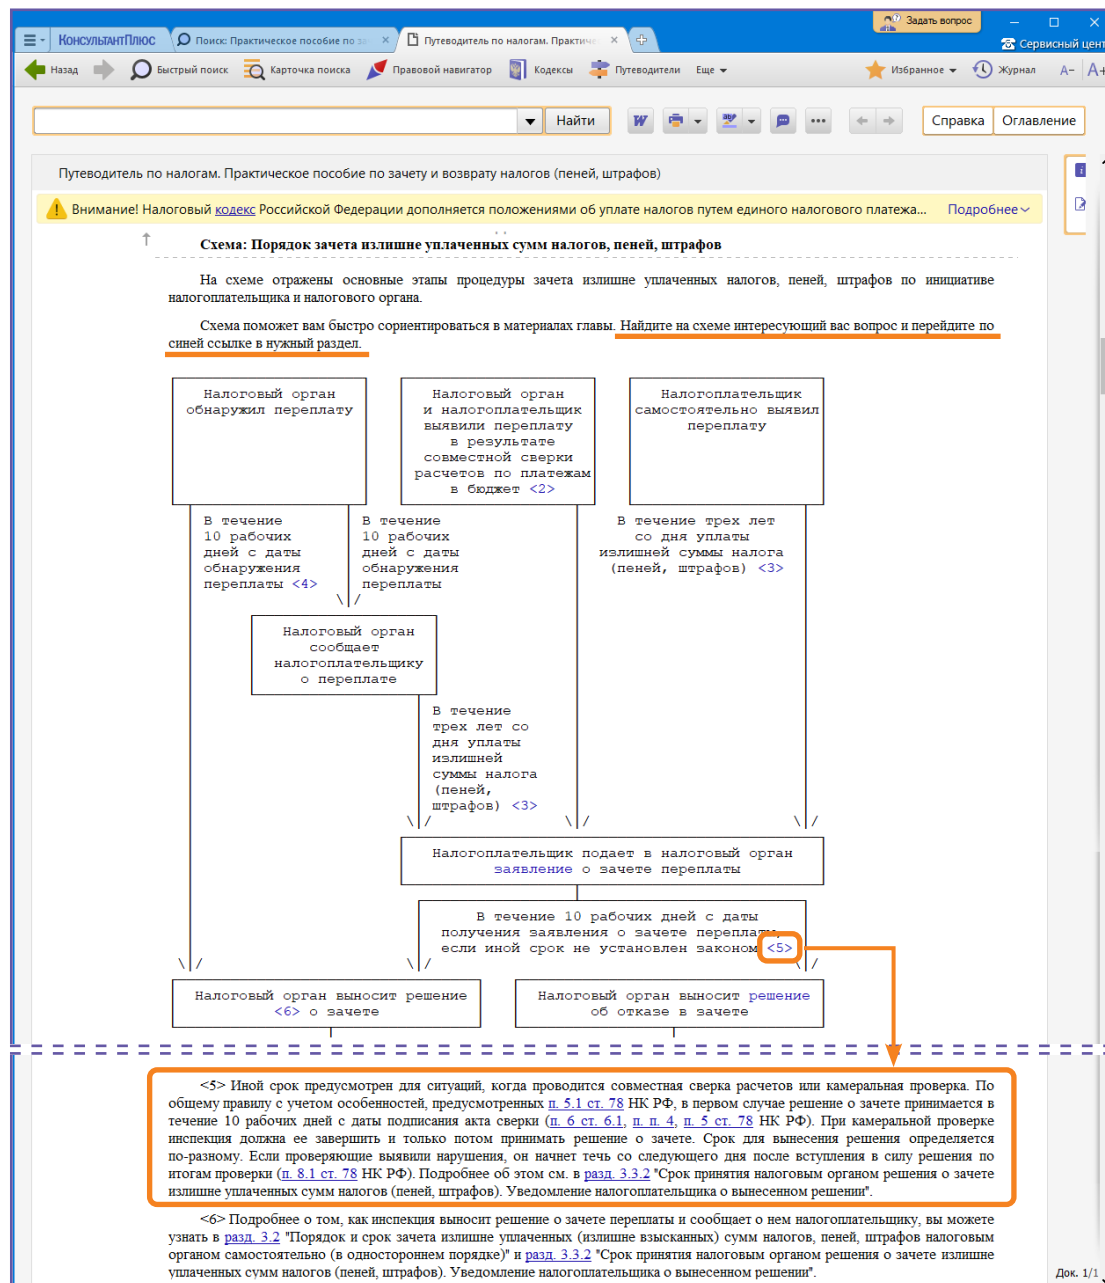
КонсультантПлюс | Поиск: Практическое пособие по за | Путеводитель по налогам. Практиче

Задать вопрос

Сервисный цент

Назад | Быстрый поиск | Карточка поиска | Правовой навигатор | Кодексы | Путеводители | Еще | Избранное | Журнал | A- | A+

Найти | Справка | Оглавление

Путеводитель по налогам. Практическое пособие по зачету и возврату налогов (пеней, штрафов)

Внимание! Налоговый кодекс Российской Федерации дополняется положениями об уплате налогов путем единого налогового платежа... Подробнее

Схема: Порядок зачета излишне уплаченных сумм налогов, пеней, штрафов

На схеме отражены основные этапы процедуры зачета излишне уплаченных налогов, пеней, штрафов по инициативе налогоплательщика и налогового органа.

Схема поможет вам быстро сориентироваться в материалах главы. Найдите на схеме интересующий вас вопрос и перейдите по синей ссылке в нужный раздел.

Налоговый орган обнаружил переплату

Налоговый орган и налогоплательщик выявили переплату в результате совместной сверки расчетов по платежам в бюджет <2>

Налогоплательщик самостоятельно выявил переплату

В течение 10 рабочих дней с даты обнаружения переплаты <4>

В течение 10 рабочих дней с даты обнаружения переплаты

В течение трех лет со дня уплаты излишней суммы налога (пеней, штрафов) <3>

Налоговый орган сообщает налогоплательщику о переплате

В течение трех лет со дня уплаты излишней суммы налога (пеней, штрафов) <3>

Налогоплательщик подает в налоговый орган заявление о зачете переплаты

В течение 10 рабочих дней с даты получения заявления о зачете переплаты, если иной срок не установлен законом <5>

Налоговый орган выносит решение <6> о зачете

Налоговый орган выносит решение об отказе в зачете

<5> Иной срок предусмотрен для ситуаций, когда проводится совместная сверка расчетов или камеральная проверка. По общему правилу с учетом особенностей, предусмотренных п. 5.1 ст. 78 НК РФ, в первом случае решение о зачете принимается в течение 10 рабочих дней с даты подписания акта сверки (п. 6 ст. 6.1, п. п. 4, п. 5 ст. 78 НК РФ). При камеральной проверке инспекция должна ее завершить и только потом принимать решение о зачете. Срок для вынесения решения определяется по-разному. Если проверяющие выявили нарушения, он начнет течь со следующего дня после вступления в силу решения по итогам проверки (п. 8.1 ст. 78 НК РФ). Подробнее об этом см. в разд. 3.3.2 "Срок принятия налоговым органом решения о зачете излишне уплаченных сумм налогов (пеней, штрафов). Уведомление налогоплательщика о вынесенном решении".

<6> Подробнее о том, как инспекция выносит решение о зачете переплаты и сообщает о нем налогоплательщику, вы можете узнать в разд. 3.2 "Порядок и срок зачета излишне уплаченных (излишне взысканных) сумм налогов, пеней, штрафов налоговым органом самостоятельно (в одностороннем порядке)" и разд. 3.3.2 "Срок принятия налоговым органом решения о зачете излишне уплаченных сумм налогов (пеней, штрафов). Уведомление налогоплательщика о вынесенном решении".

Док. 1/1